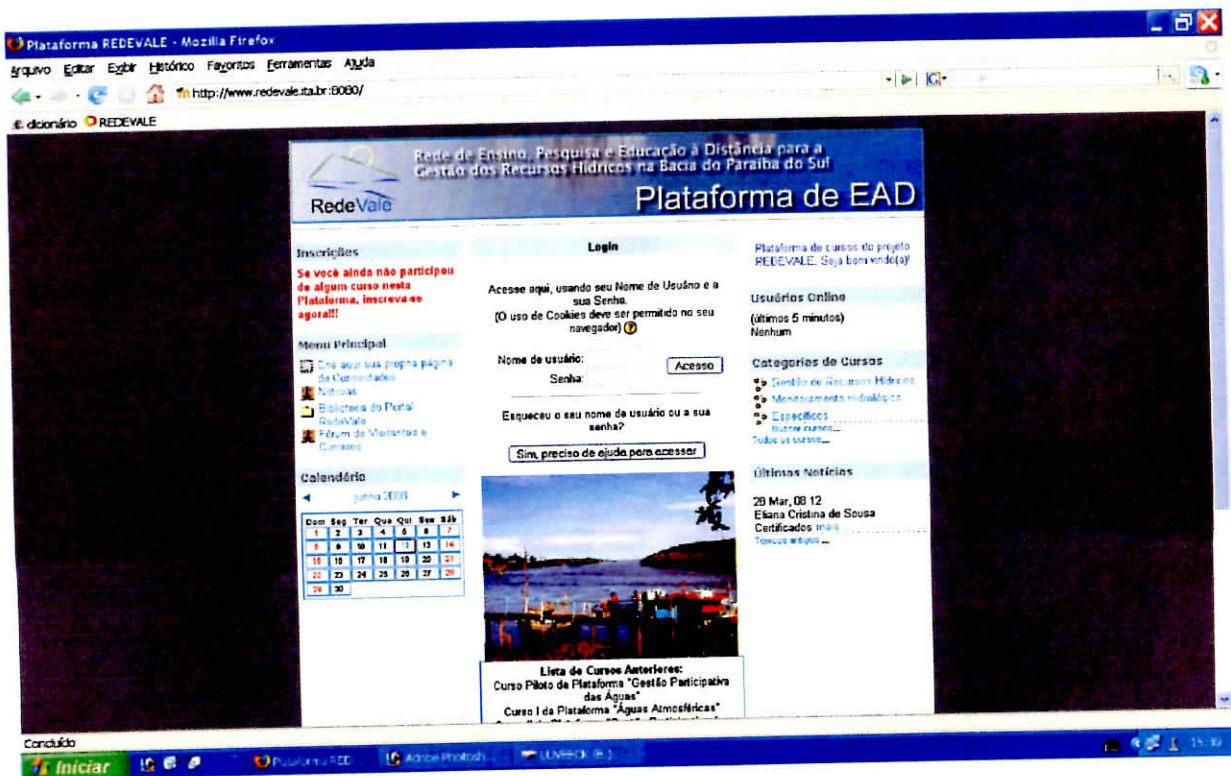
Plataforma REDEVALE - Mozilla Firefox

Arquivo Editar Exibir Histórico Favoritos Ferramentas Ajuda

http://www.redevale.ita.br:8080/

dicionário REDEVALE

Rede de Ensino, Pesquisa e Educação à Distância para a Gestão dos Recursos Hídricos na Bacia do Paraíba do Sul

RedeVale

Plataforma de EAD

Inscrições

Se você ainda não participou de algum curso nesta Plataforma, inscreva-se agora!!!

Menu Principal

Crie aqui sua própria página de Comunidades

Notícias

Biblioteca do Portal RedeVale

Fórum de Visitantes e Cursistas

Calendário

junho 2008

| Dom | Seg | Ter | Qua | Qui | Sex | Sáb |
|---|---|---|---|---|---|---|
| 1 | 2 | 3 | 4 | 5 | 6 | 7 |
| 8 | 9 | 10 | 11 | 12 | 13 | 14 |
| 15 | 16 | 17 | 18 | 19 | 20 | 21 |
| 22 | 23 | 24 | 25 | 26 | 27 | 28 |
| 29 | 30 | | | | | |

Login

Acesse aqui, usando seu Nome de Usuário e a sua Senha.
(O uso de Cookies deve ser permitido no seu navegador)

Nome de usuário:

Senha:

Acesso

Esqueceu o seu nome de usuário ou a sua senha?

Sim, preciso de ajuda para acessar

Lista de Cursos Anteriores:
Curso Piloto da Plataforma "Gestão Participativa das Águas"
Curso I da Plataforma "Águas Atmosféricas"
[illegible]

Plataforma de cursos do projeto REDEVALE. Seja bem vindo(a)!

Usuários Online

(últimos 5 minutos)
Nenhum

Categorias de Cursos

Gestão de Recursos Hídricos

Monitoramento Hidrológico

Específicos

Buscar cursos...

Todos os cursos...

Últimas Notícias

28 Mar, 08:12
Eliana Cristina de Sousa
Certificados mais

Tópicos antigos ...

Concluído

Iniciar

Plataforma RED

Adobe Photosh

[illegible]

15:30